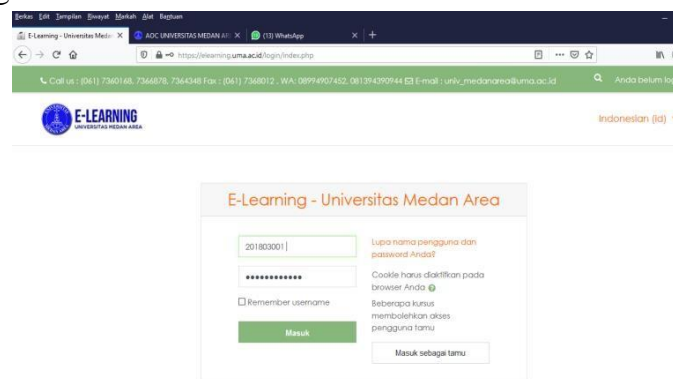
Berkas Edit Tampilan Riwayat Markah Alat Bantuan

E-Learning - Universitas Meda ×
AOC UNIVERSITAS MEDAN AR ×
(13) WhatsApp ×
+

https://elearning.uma.ac.id/login/index.php

Call us : (061) 7360168, 7366878, 7364348 Fax : (061) 7368012 , WA: 08994907452, 081394390944 E-mail : univ_medanarea@uma.ac.id

Anda belum lo

E-LEARNING
UNIVERSITAS MEDAN AREA

Indonesian (id)

E-Learning - Universitas Medan Area

201803001

••••••••••••

Remember username

Masuk

Lupa nama pengguna dan password Anda?

Cookie harus diaktifkan pada browser Anda

Beberapa kursus membolehkan akses pengguna tamu

Masuk sebagai tamu